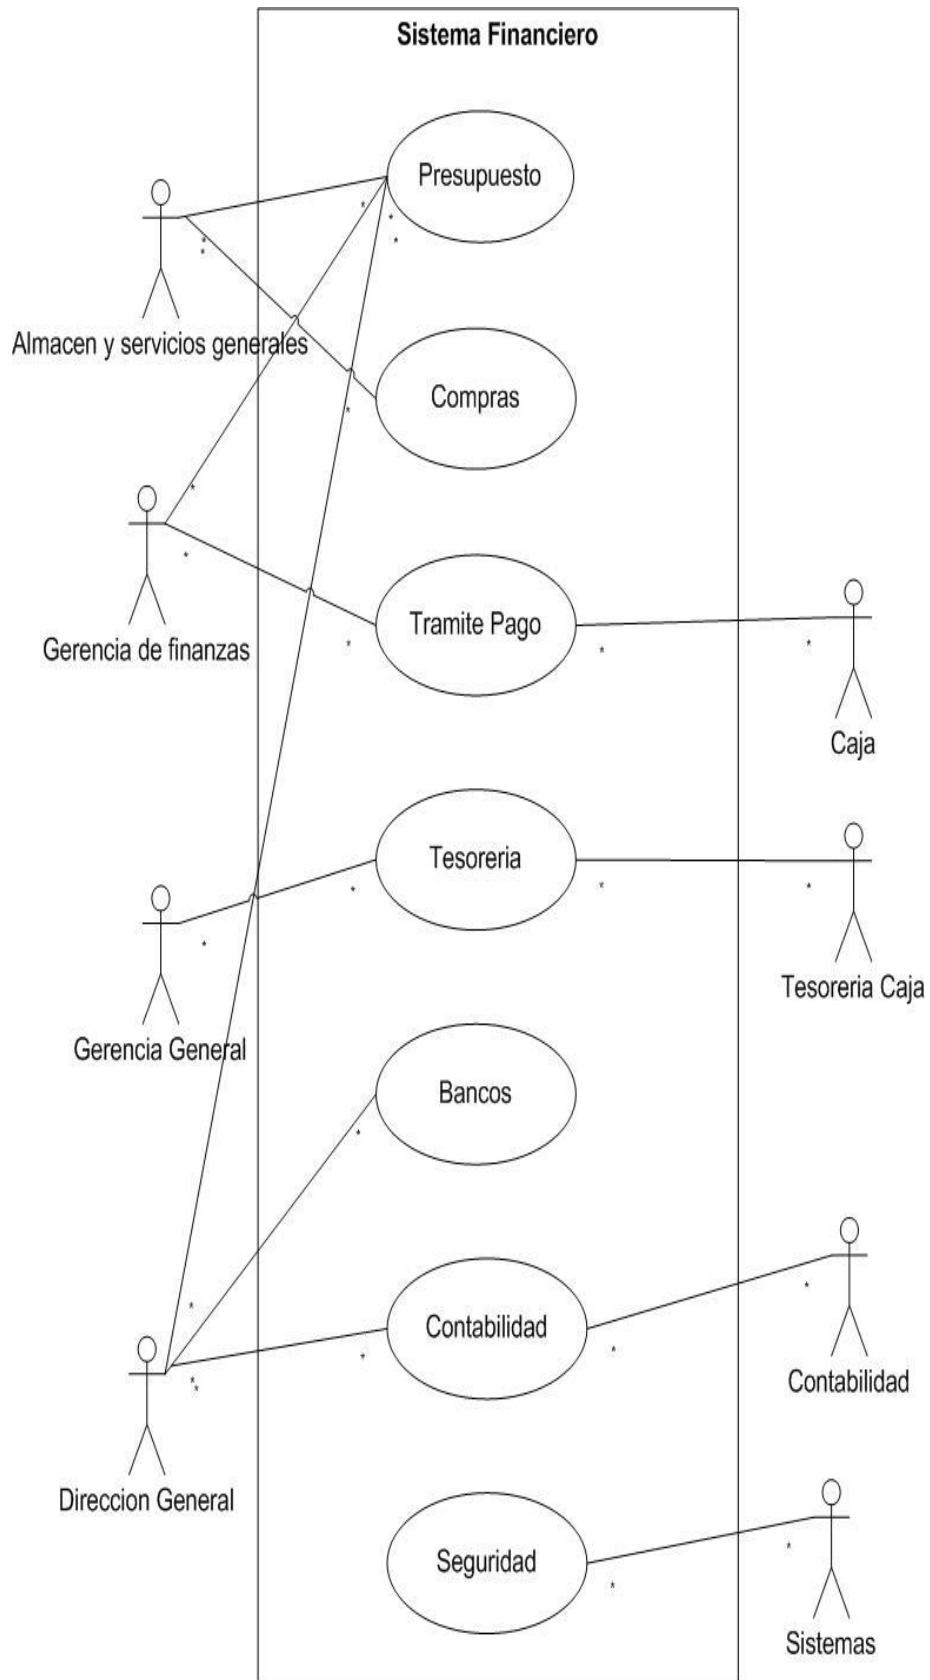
Sistema Financiero

Presupuesto

Compras

Tramite Pago

Tesoreria

Bancos

Contabilidad

Seguridad

Almacen y servicios generales

Gerencia de finanzas

Gerencia General

Direccion General

Caja

Tesoreria Caja

Contabilidad

Sistemas

*
*
*
*
*
*
*
*
*
*
*
*
*
*
*
*
*
*
*
*
*
*
*
*